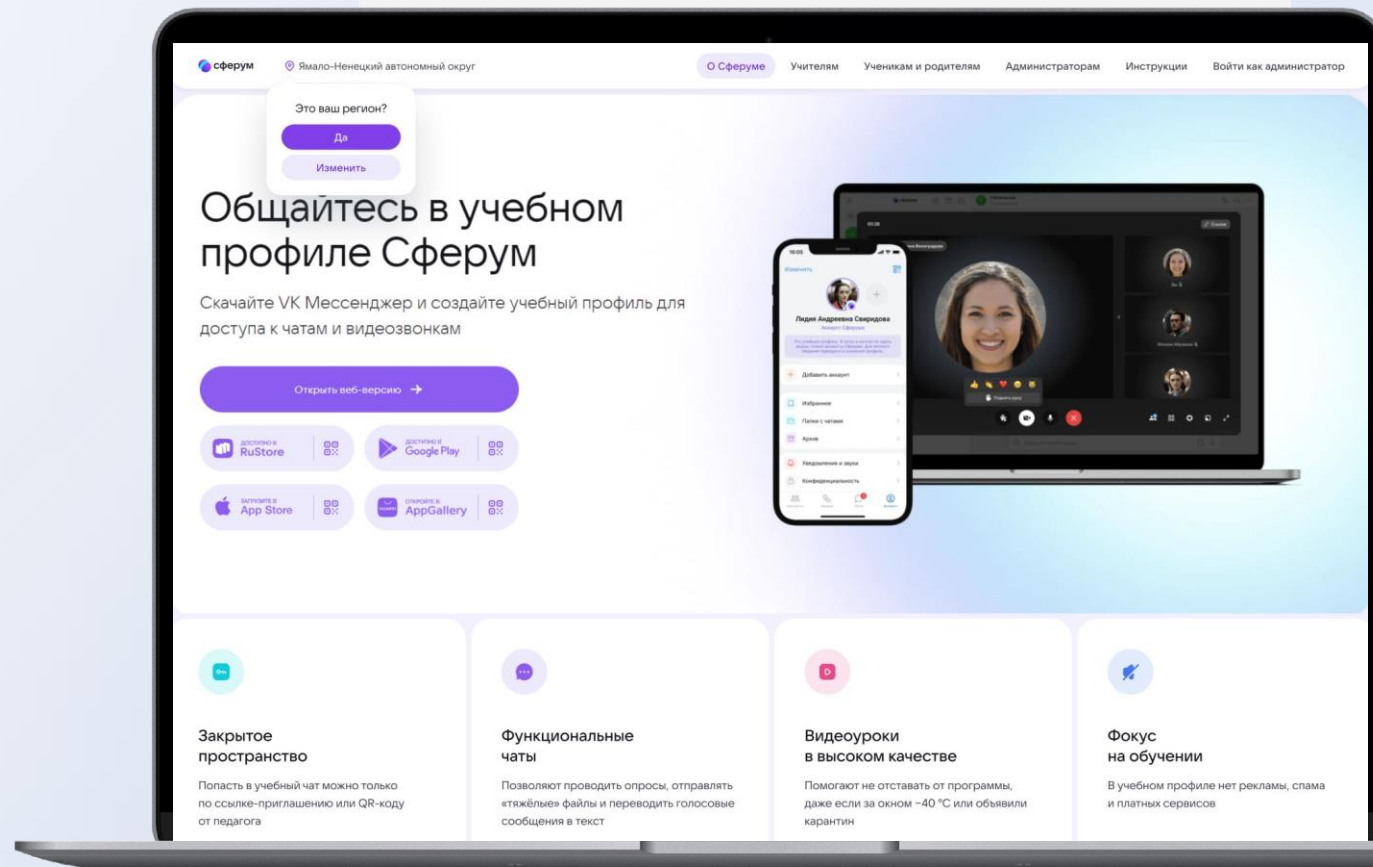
сферум Ямало-Ненецкий автономный округ

О Сферуме Учителям Ученикам и родителям Администраторам Инструкции Войти как администратор

Это ваш регион?

Да

Изменить

Общайтесь в учебном профиле Сферум

Скачайте VK Мессенджер и создайте учебный профиль для доступа к чатам и видеозвонкам

Открыть веб-версию →

ДОСТУПНО В RuStore

ДОСТУПНО В Google Play

ЗАГРУЗИТЕ В App Store

ОТКРОЙТЕ В AppGallery

Лидия Андреевна Свиридова

Добавить аккаунт

Избранное

Папки с чатами

Архив

Уведомления и звуки

Конфиденциальность

Закрытое пространство

Попасть в учебный чат можно только по ссылке-приглашению или QR-коду от педагога

Функциональные чаты

Позволяют проводить опросы, отправлять «тяжёлые» файлы и переводить голосовые сообщения в текст

Видеоуроки в высоком качестве

Помогают не отставать от программы, даже если за окном −40 °C или объявили карантин

Фокус на обучении

В учебном профиле нет рекламы, спама и платных сервисов